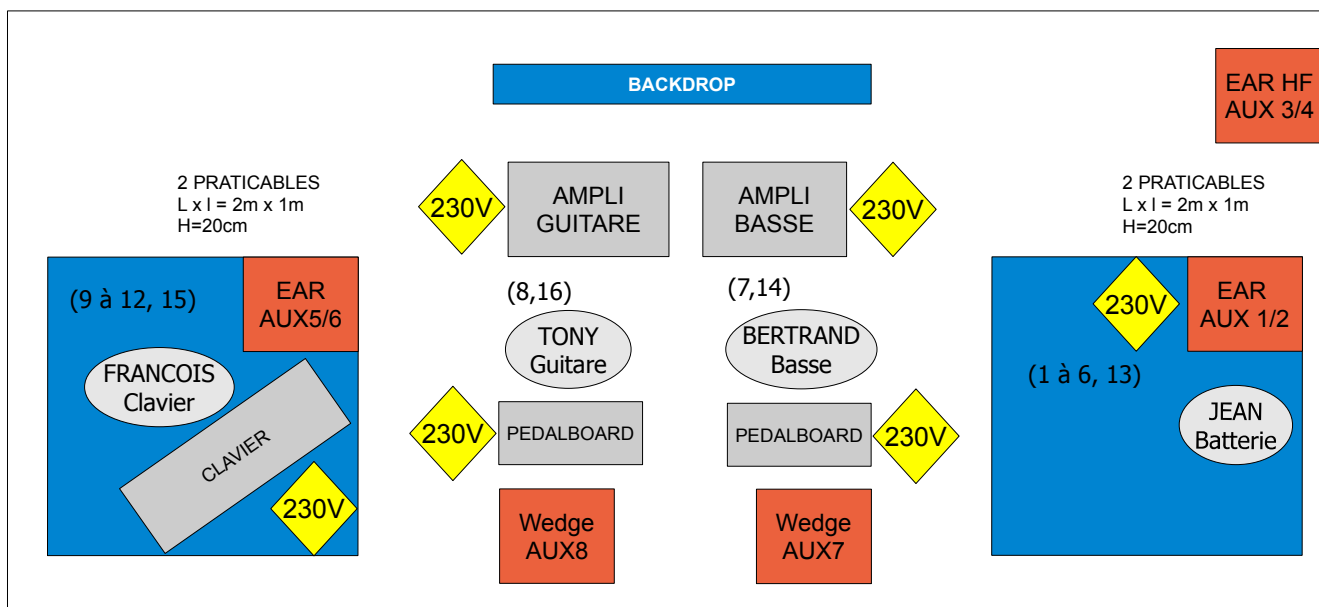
BACKDROP

EAR HF
AUX 3/4

2 PRATICABLES
L x l = 2m x 1m
H=20cm

230V

AMPLI
GUITARE

AMPLI
BASSE

230V

2 PRATICABLES
L x l = 2m x 1m
H=20cm

(9 à 12, 15)

EAR
AUX5/6

FRANCOIS
Clavier

CLAVIER

230V

(8,16)

TONY
Guitare

230V

PEDALBOARD

Wedge
AUX8

(7,14)

BERTRAND
Basse

PEDALBOARD

230V

Wedge
AUX7

230V

EAR
AUX 1/2

(1 à 6, 13)

JEAN
Batterie